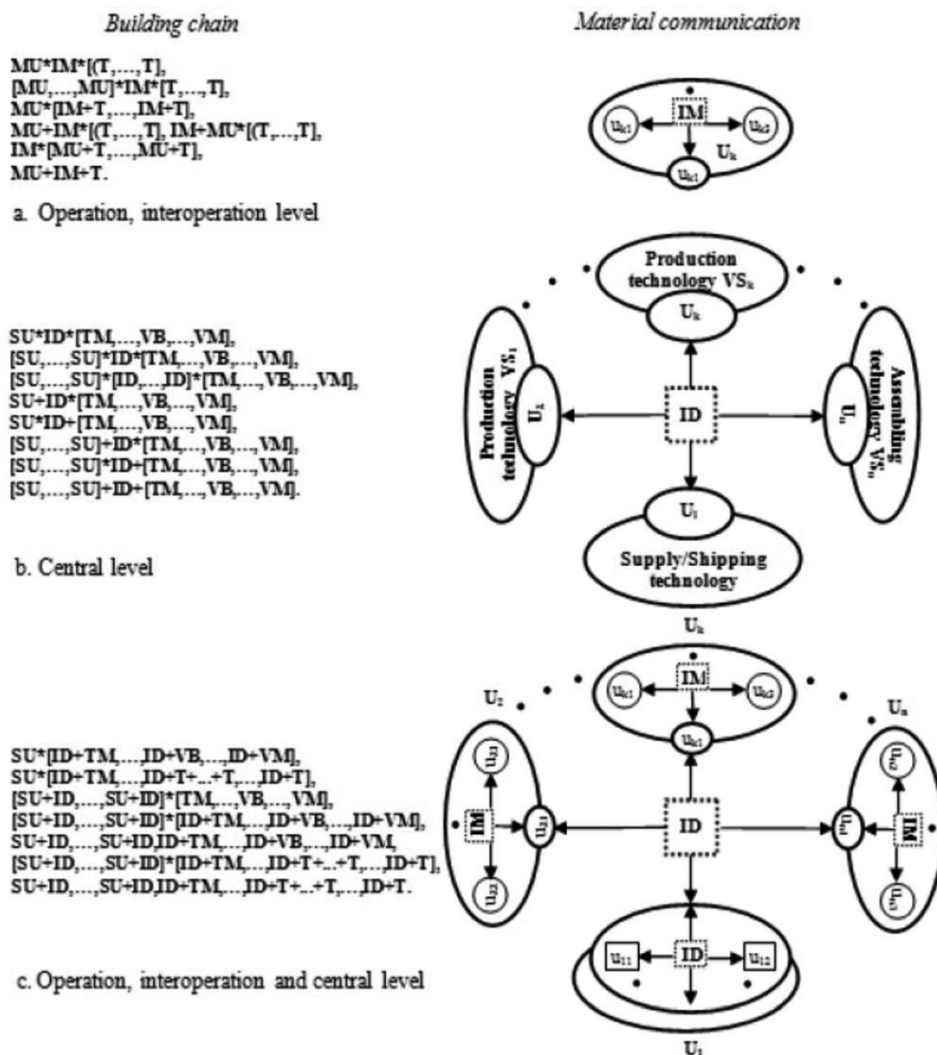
Building chain

Material communication

MU*IM*[(T,…,T],
[MU,…,MU]*IM*[T,…,T],
MU*[IM+T,…,IM+T],
MU+IM*[(T,…,T], IM+MU*[(T,…,T],
IM*[MU+T,…,MU+T],
MU+IM+T.

a. Operation, interoperation level

IM

$u_{k1}$

$u_{k3}$

$u_{k1}$

$U_k$

Production technology $VS_k$

$U_k$

Production technology $VS_1$

$U_1$

ID

Assembling technology $VS_n$

$U_n$

$U_1$

Supply/Shipping technology

SU*ID*[TM,…,VB,…,VM],
[SU,…,SU]*ID*[TM,…,VB,…,VM],
[SU,…,SU]*[ID,…,ID]*[TM,…,VB,…,VM],
SU+ID*[TM,…,VB,…,VM],
SU*ID+[TM,…,VB,…,VM],
[SU,…,SU]+ID*[TM,…,VB,…,VM],
[SU,…,SU]*ID+[TM,…,VB,…,VM],
[SU,…,SU]+ID+[TM,…,VB,…,VM].

b. Central level

$U_k$

$U_2$

$U_n$

IM

$u_{k1}$

$u_{k3}$

$u_{k1}$

$u_{23}$

IM

$u_{21}$

$u_{22}$

ID

$u_{n1}$

IM

$u_{n2}$

$u_{n3}$

$u_{11}$

ID

$u_{12}$

$U_1$

SU*[ID+TM,…,ID+VB,…,ID+VM],
SU*[ID+TM,…,ID+T+…+T,…,ID+T],
[SU+ID,…,SU+ID]*[TM,…,VB,…,VM],
[SU+ID,…,SU+ID]*[ID+TM,…,ID+VB,…,ID+VM],
SU+ID,…,SU+ID,ID+TM,…,ID+VB,…,ID+VM,
[SU+ID,…,SU+ID]*[ID+TM,…,ID+T+…+T,…,ID+T],
SU+ID,…,SU+ID,ID+TM,…,ID+T+…+T,…,ID+T.

c. Operation, interoperation and central level